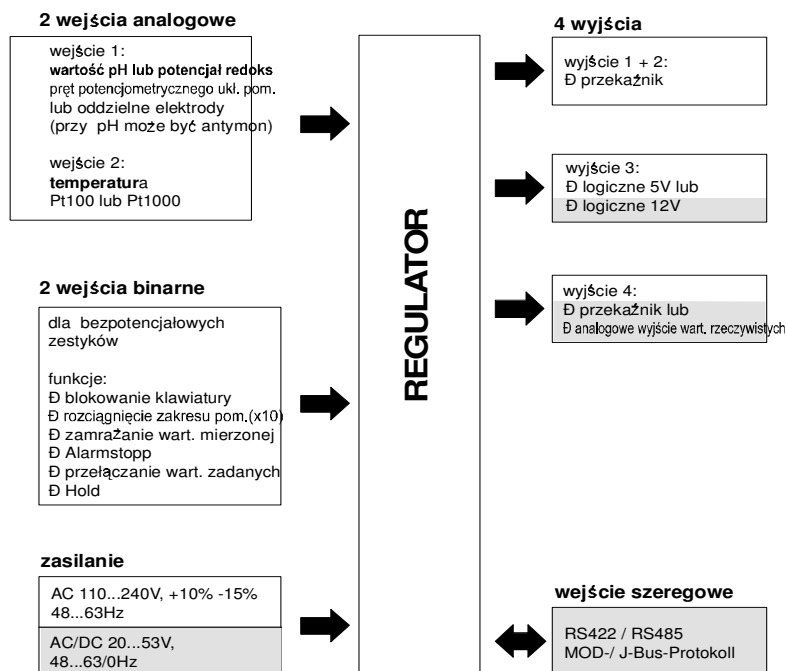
2 wejścia analogowe

wejście 1:
wartość pH lub potencjał redoks
pręt potencjometrycznego ukl. pom.
lub oddzielne elektrody
(przy pH może być antymon)

wejście 2:
temperatura
Pt100 lub Pt1000

2 wejścia binarne

dla bezpotencjałowych zestyków

funkcje:
Đ blokowanie klawiatury
Đ rozciągnięcie zakresu pom.(x10)
Đ zamrażanie wart. mierzonej
Đ Alarmstopp
Đ przełączanie wart. zadanych
Đ Hold

zasilanie

AC 110...240V, +10% -15%
48...63Hz

AC/DC 20...53V,
48...63/0Hz

REGULATOR

4 wyjścia

wyjście 1 + 2:
Đ przekaźnik

wyjście 3:
Đ logiczne 5V lub
Đ logiczne 12V

wyjście 4:
Đ przekaźnik lub
Đ analogowe wyjście wart. rzeczywistych

wejście szeregowe

RS422 / RS485
MOD-/ J-Bus-Protokoll